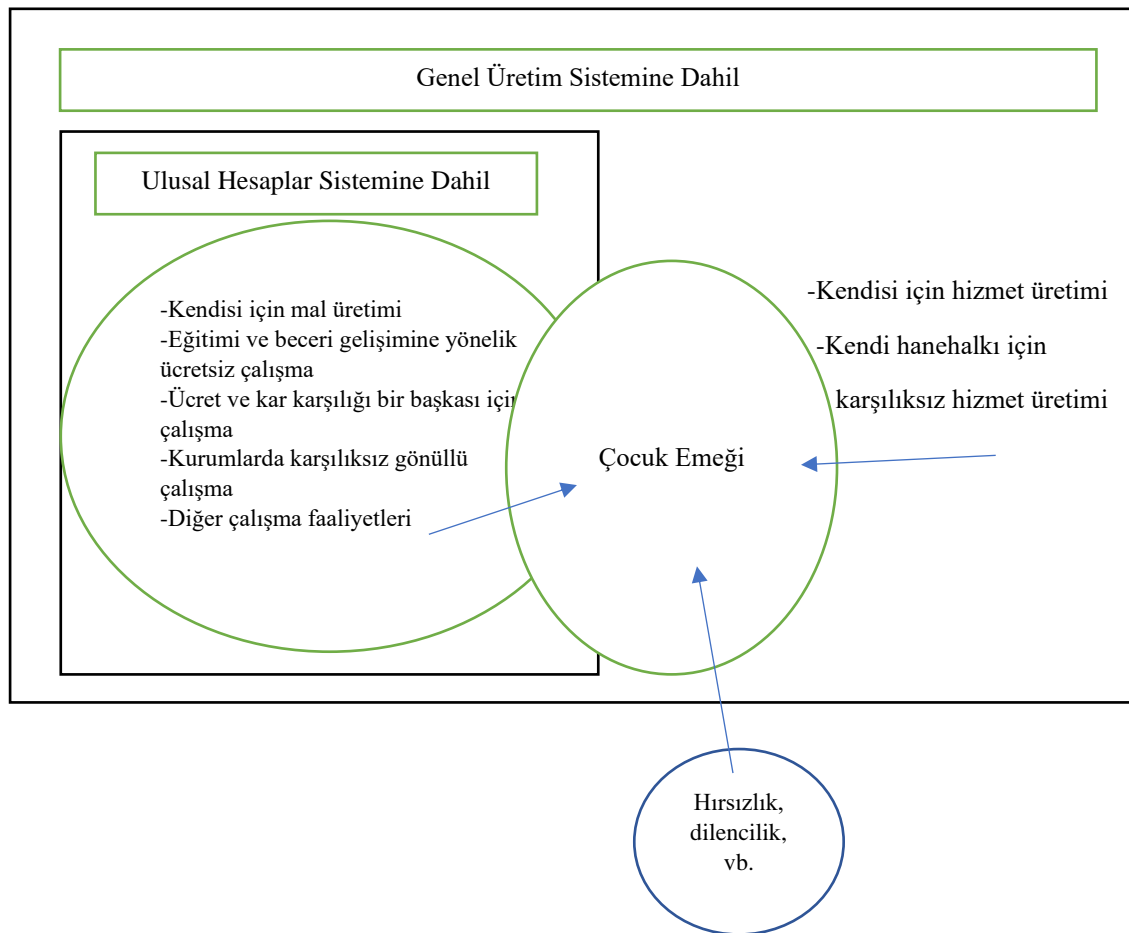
Genel Üretim Sistemine Dahil

Ulusal Hesaplar Sistemine Dahil

-Kendisi için mal üretimi
-Eğitimi ve beceri gelişimine yönelik ücretsiz çalışma
-Ücret ve kar karşılığı bir başkası için çalışma
-Kurumlarda karşılıksız gönüllü çalışma
-Diğer çalışma faaliyetleri

Çocuk Emeği

-Kendisi için hizmet üretimi
-Kendi hanehalkı için karşılıksız hizmet üretimi

Hırsızlık, dilencilik, vb.